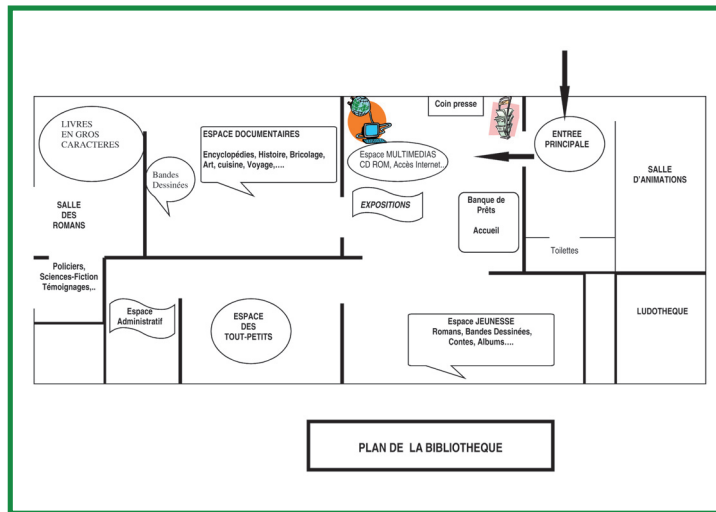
LIVRES EN GROS CARACTERES

ESPACE DOCUMENTAIRES

Encyclopédies, Histoire, Bricolage, Art, cuisine, Voyage,....

Coin presse

ENTREE PRINCIPALE

Bandes Dessinées

Espace MULTIMEDIAS CD ROM, Accès Internet..

SALLE D'ANIMATIONS

SALLE DES ROMANS

EXPOSITIONS

Banque de Prêts

Accueil

Toilettes

Policiers, Sciences-Fiction Témoignages,..

Espace Administratif

ESPACE DES TOUT-PETITS

Espace JEUNESSE Romans, Bandes Dessinées, Contes, Albums....

LUDOTHEQUE

PLAN DE LA BIBLIOTHEQUE